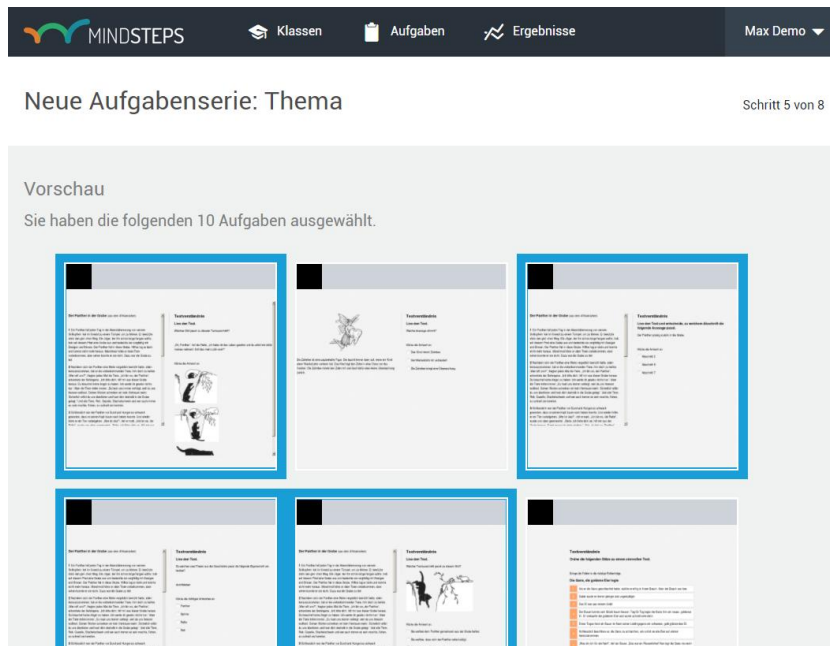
MINDSTEPS Klassen Aufgaben Ergebnisse Max Demo

Neue Aufgabenserie: Thema

Schritt 5 von 8

Vorschau

Sie haben die folgenden 10 Aufgaben ausgewählt.

Textverständnis

Textverständnis

Textverständnis

Textverständnis

Textverständnis

Textverständnis